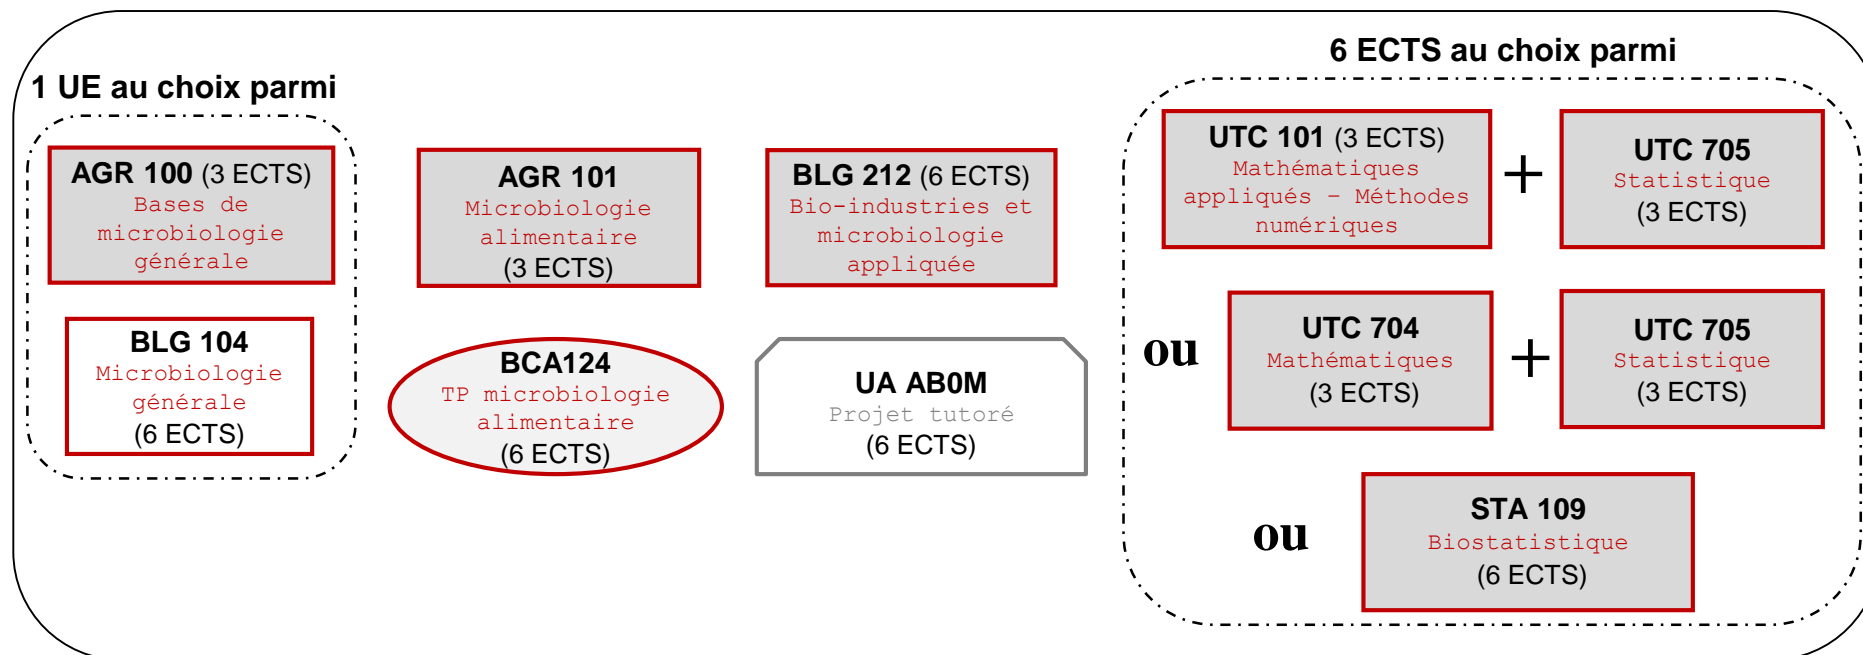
1 UE au choix parmi

AGR 100 (3 ECTS)
Bases de microbiologie générale

BLG 104
Microbiologie générale
(6 ECTS)

AGR 101
Microbiologie alimentaire
(3 ECTS)

BCA124
TP microbiologie alimentaire
(6 ECTS)

BLG 212 (6 ECTS)
Bio-industries et microbiologie appliquée

UA AB0M
Projet tutoré
(6 ECTS)

6 ECTS au choix parmi

UTC 101 (3 ECTS)
Mathématiques appliqués – Méthodes numériques

+

UTC 705
Statistique
(3 ECTS)

ou

UTC 704
Mathématiques
(3 ECTS)

+

UTC 705
Statistique
(3 ECTS)

ou

STA 109
Biostatistique
(6 ECTS)